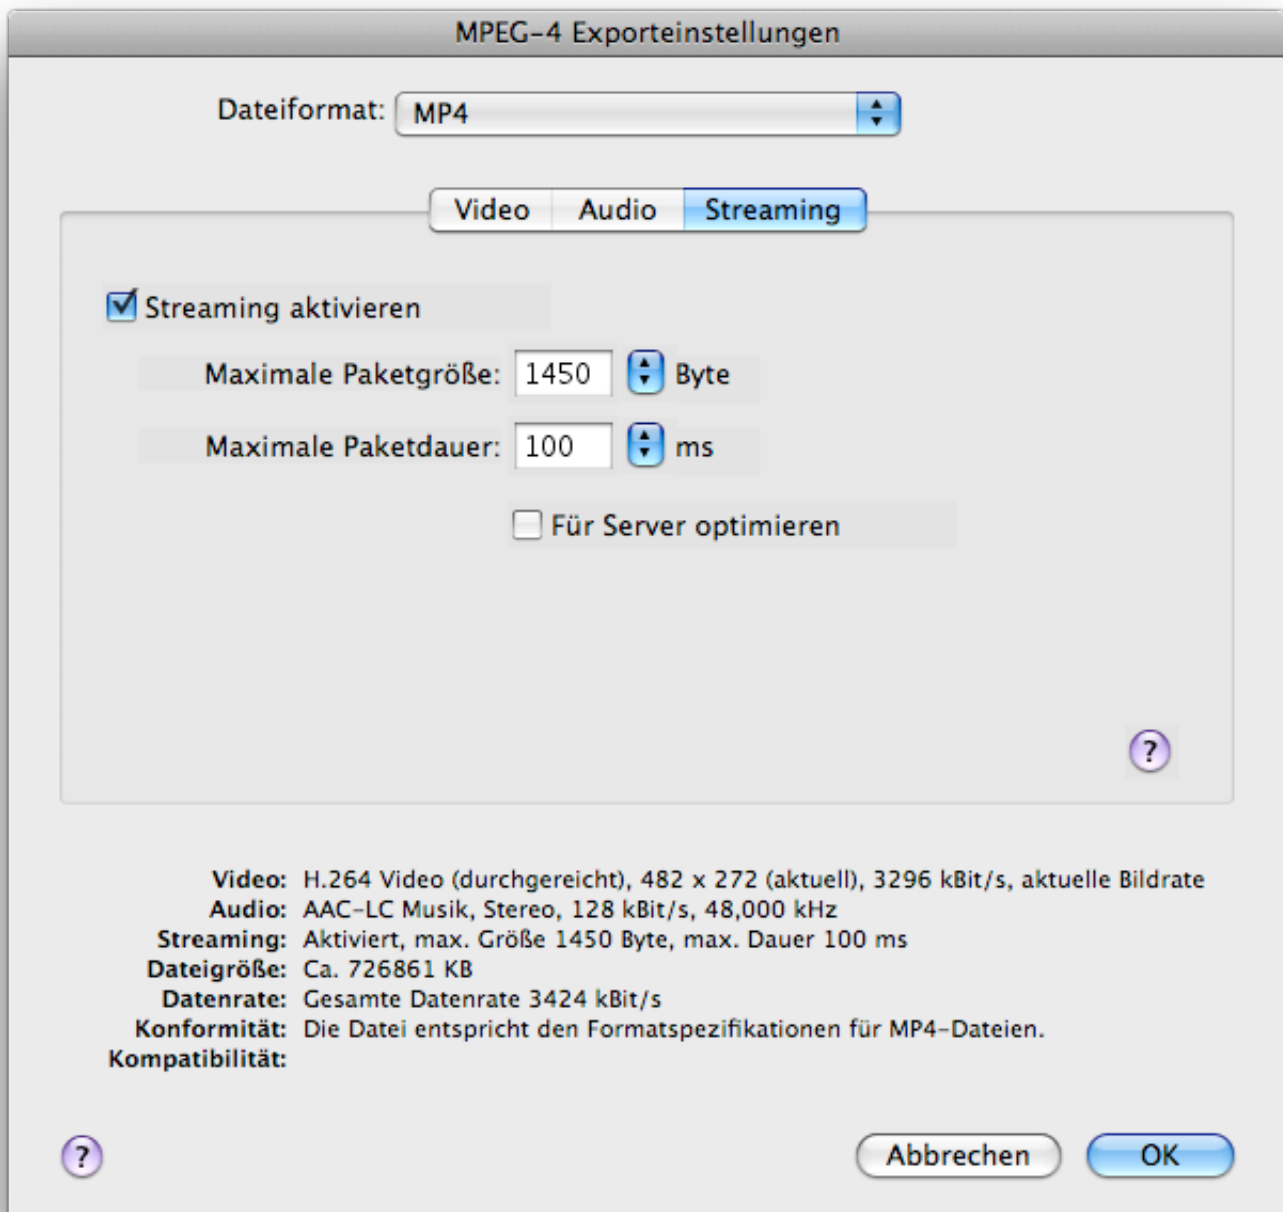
MPEG-4 Exporteinstellungen

Dateiformat: MP4

Video Audio Streaming

Streaming aktivieren

Maximale Paketgröße: 1450 Byte

Maximale Paketdauer: 100 ms

Für Server optimieren

?

Video: H.264 Video (durchgereicht), 482 x 272 (aktuell), 3296 kBit/s, aktuelle Bildrate
Audio: AAC-LC Musik, Stereo, 128 kBit/s, 48,000 kHz
Streaming: Aktiviert, max. Größe 1450 Byte, max. Dauer 100 ms
Dateigröße: Ca. 726861 KB
Datenrate: Gesamte Datenrate 3424 kBit/s
Konformität: Die Datei entspricht den Formatspezifikationen für MP4-Dateien.
Kompatibilität:

?

Abbrechen OK